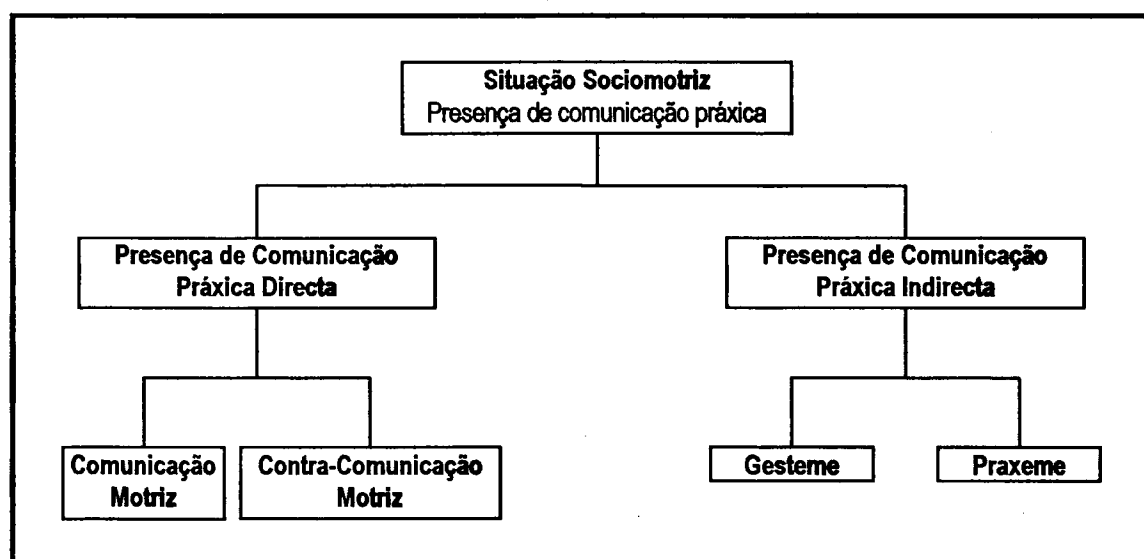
Situação Sociomotriz
Presença de comunicação práxica

Presença de Comunicação Práxica Directa

Presença de Comunicação Práxica Indirecta

Comunicação Motriz

Contra-Comunicação Motriz

Gesteme

Praxeme